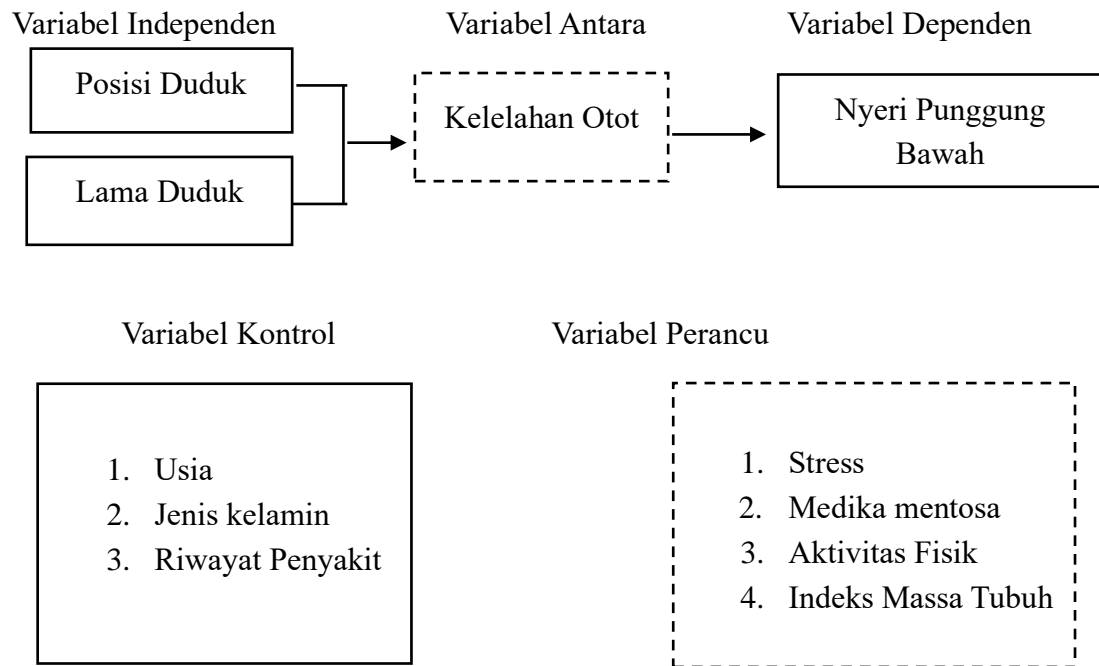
Variabel Independen

Posisi Duduk

Lama Duduk

Variabel Antara

Kelelahan Otot

Variabel Dependen

Nyeri Punggung Bawah

Variabel Kontrol

1. Usia
2. Jenis kelamin
3. Riwayat Penyakit

Variabel Perancu

1. Stress
2. Medika mentosa
3. Aktivitas Fisik
4. Indeks Massa Tubuh